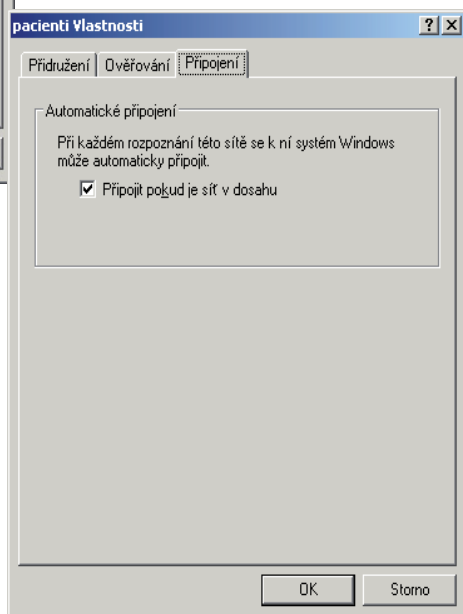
pacienti Vlastnosti

?

Přidružení | Ověřování | Připojení

Automatické připojení

Při každém rozpoznání této sítě se k ní systém Windows může automaticky připojit.

Připojit pokud je síť v dosahu

OK

Storno